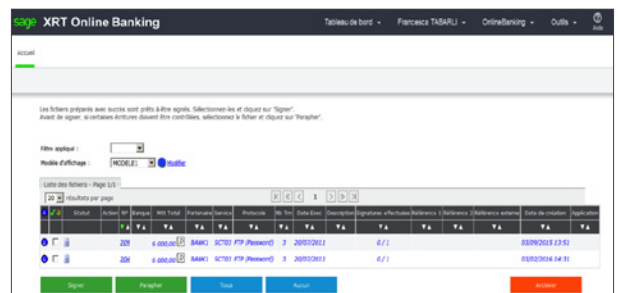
sage XRT Online Banking

Tableau de bord
Francesca TABARLI
OnlineBanking
Outils
Aide

Accueil

Les fichiers préparés avec succès sont prêts à être signés. Sélectionnez-les et cliquez sur "Signer".
Avant de signer, si certaines écritures doivent être contrôlées, sélectionnez le fichier et cliquez sur "Parapher".

Filtre appliqué :
Modèle d'affichage : MODELE1 Modifier

Liste des fichiers - Page 1/1

20 résultats par page

1

| Statut | Action | N° | Banque | Mtt Total | Partenaire | Service | Protocole | Nb Trn | Date Exec | Description | Signatures effectuées | Référence 1 | Référence 2 | Référence externe | Date de création | Application |
|---|---|---|---|---|---|---|---|---|---|---|---|---|---|---|---|---|
| | | 205 | | 6 000,00 | BANK1 | SCT01 | FTP (Password) | 3 | 20/03/2011 | | 0 / 1 | | | | 03/09/2015 13:51 | |
| | | 204 | | 6 000,00 | BANK1 | SCT01 | FTP (Password) | 3 | 20/03/2011 | | 0 / 1 | | | | 03/02/2016 14:31 | |

Signer
Parapher
Tous
Aucun
Archiver